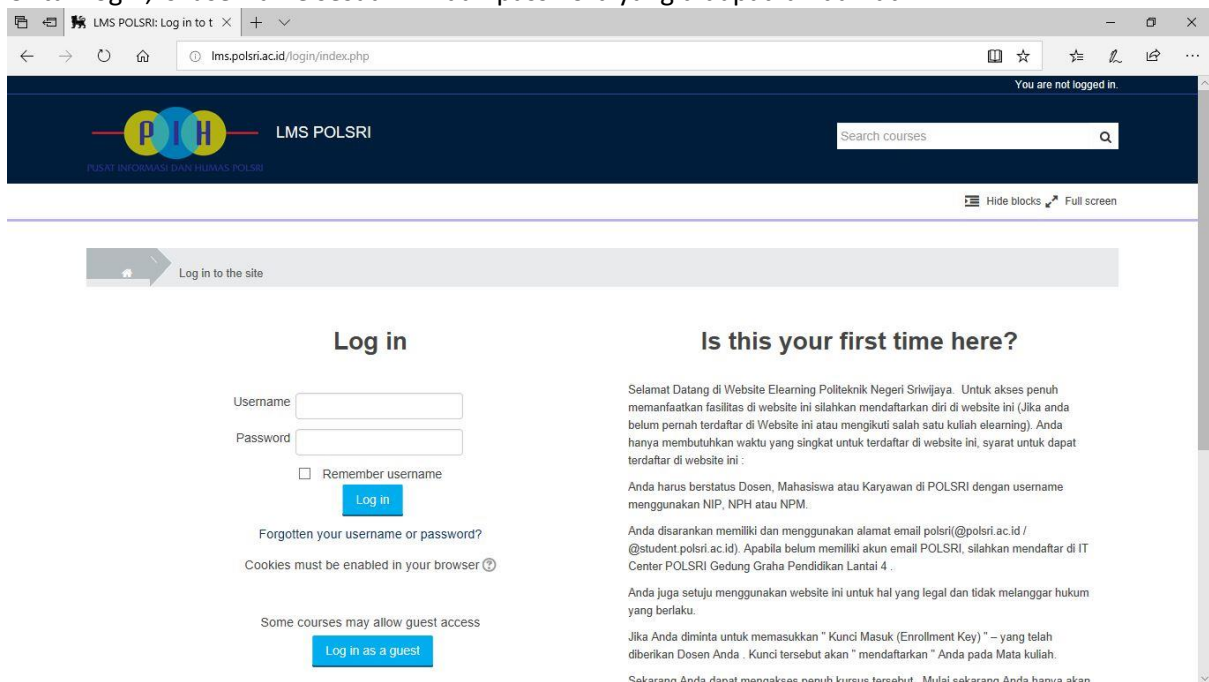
LMS POLSRI: Log in to t

lms.polsri.ac.id/login/index.php

You are not logged in.

PIH

PUSAT INFORMASI DAN HUMAS POLSRI

LMS POLSRI

Search courses

Hide blocks Full screen

Log in to the site

Log in

Username

Password

Remember username

Log in

Forgotten your username or password?

Cookies must be enabled in your browser

Some courses may allow guest access

Log in as a guest

Is this your first time here?

Selamat Datang di Website Elearning Politeknik Negeri Sriwijaya. Untuk akses penuh memanfaatkan fasilitas di website ini silahkan mendaftarkan diri di website ini (Jika anda belum pernah terdaftar di Website ini atau mengikuti salah satu kuliah elearning). Anda hanya membutuhkan waktu yang singkat untuk terdaftar di website ini, syarat untuk dapat terdaftar di website ini :

Anda harus berstatus Dosen, Mahasiswa atau Karyawan di POLSRI dengan username menggunakan NIP, NPH atau NPM.

Anda disarankan memiliki dan menggunakan alamat email polsri(@polsri.ac.id / @student.polsri.ac.id). Apabila belum memiliki akun email POLSRI, silahkan mendaftar di IT Center POLSRI Gedung Graha Pendidikan Lantai 4 .

Anda juga setuju menggunakan website ini untuk hal yang legal dan tidak melanggar hukum yang berlaku.

Jika Anda diminta untuk memasukkan " Kunci Masuk (Enrollment Key) " – yang telah diberikan Dosen Anda . Kunci tersebut akan " mendaftarkan " Anda pada Mata kuliah.

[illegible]